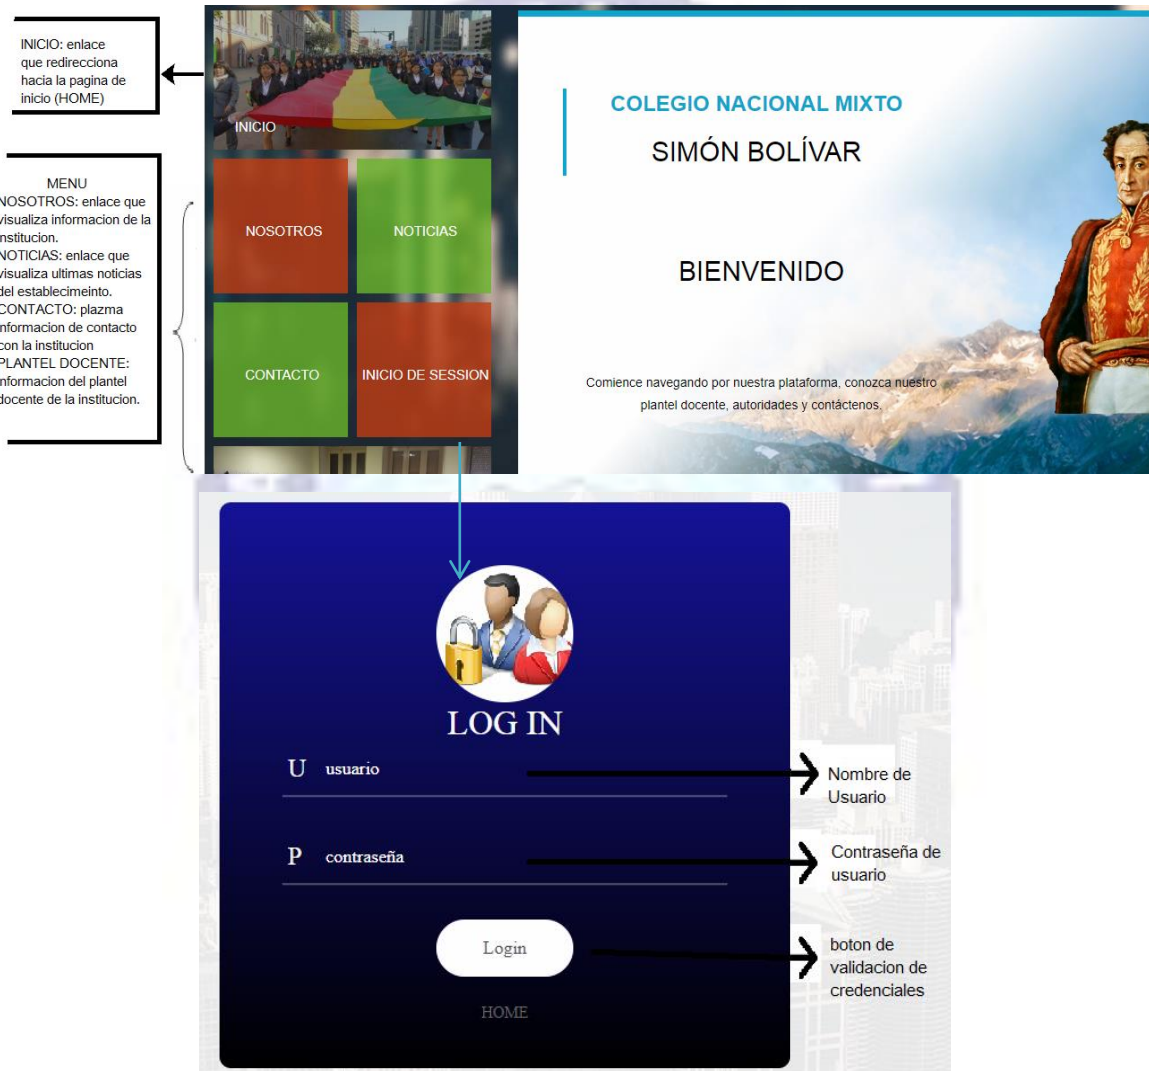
INICIO: enlace que redirecciona hacia la pagina de inicio (HOME)

MENU
NOSOTROS: enlace que visualiza informacion de la institucion.
NOTICIAS: enlace que visualiza ultimas noticias del establecimeinto.
CONTACTO: plazma informacion de contacto con la institucion
PLANTEL DOCENTE: informacion del plantel docente de la institucion.

INICIO

NOSOTROS

NOTICIAS

CONTACTO

INICIO DE SESSION

COLEGIO NACIONAL MIXTO

SIMÓN BOLÍVAR

BIENVENIDO

Comience navegando por nuestra plataforma, conozca nuestro plantel docente, autoridades y contáctenos.

LOG IN

U usuario

Nombre de Usuario

P contraseña

Contraseña de usuario

Login

boton de validacion de credenciales

HOME